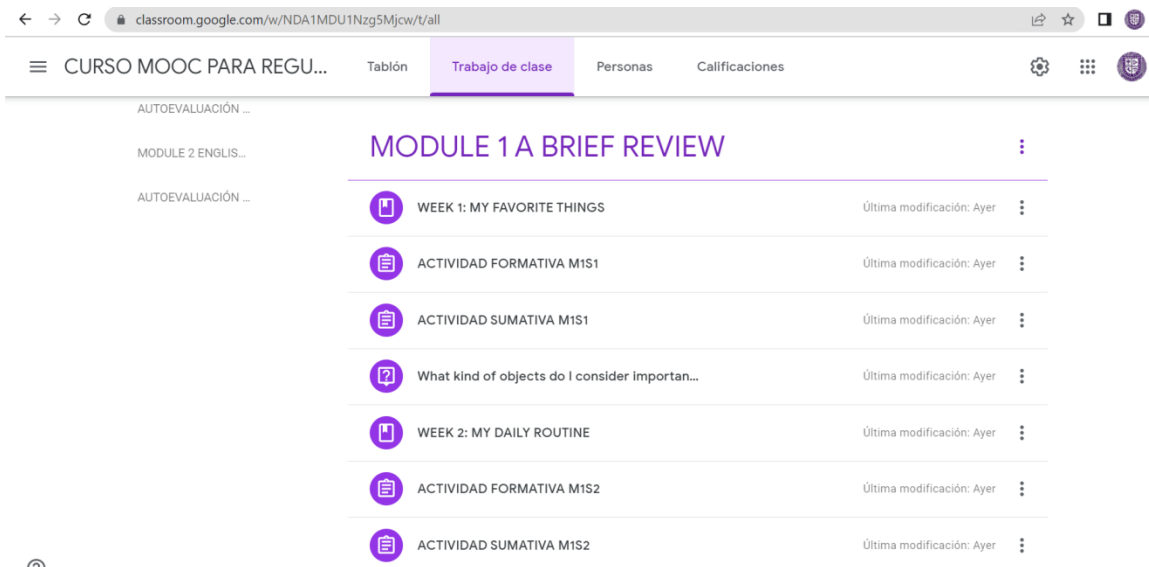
classroom.google.com/w/NDA1MDU1Nzg5Mjcw/t/all

CURSO MOOC PARA REGU...

Tablón
Trabajo de clase
Personas
Calificaciones

AUTOEVALUACIÓN ...
MODULE 2 ENGLIS...
AUTOEVALUACIÓN ...

MODULE 1 A BRIEF REVIEW

WEEK 1: MY FAVORITE THINGS
Última modificación: Ayer

ACTIVIDAD FORMATIVA M1S1
Última modificación: Ayer

ACTIVIDAD SUMATIVA M1S1
Última modificación: Ayer

What kind of objects do I consider importan...
Última modificación: Ayer

WEEK 2: MY DAILY ROUTINE
Última modificación: Ayer

ACTIVIDAD FORMATIVA M1S2
Última modificación: Ayer

ACTIVIDAD SUMATIVA M1S2
Última modificación: Ayer